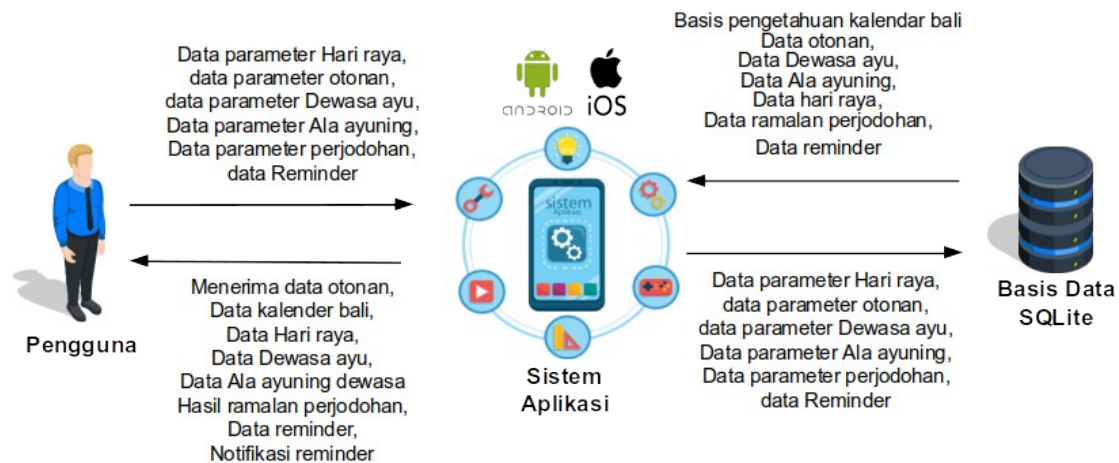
Data parameter Hari raya,
data parameter otonan,
data parameter Dewasa ayu,
Data parameter Ala ayuning,
Data parameter perjodohan,
data Reminder

ANDROID iOS

Basis pengetahuan kalendar bali
Data otonan,
Data Dewasa ayu,
Data Ala ayuning,
Data hari raya,
Data ramalan perjodohan,
Data reminder

sistem aplikasi

Pengguna

Menerima data otonan,
Data kalender bali,
Data Hari raya,
Data Dewasa ayu,
Data Ala ayuning dewasa
Hasil ramalan perjodohan,
Data reminder,
Notifikasi reminder

Sistem Aplikasi

Data parameter Hari raya,
data parameter otonan,
data parameter Dewasa ayu,
Data parameter Ala ayuning,
Data parameter perjodohan,
data Reminder

Basis Data SQLite